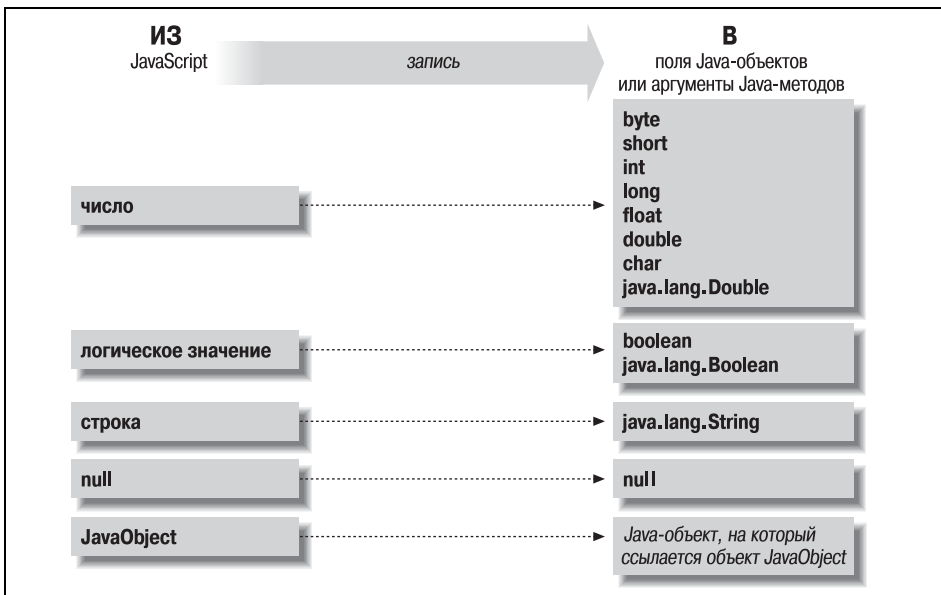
ИЗ
JavaScript

запись

В
поля Java-объектов
или аргументы Java-методов

byte
short
int
long
float
double
char
java.lang.Double

число

логическое значение

boolean
java.lang.Boolean

строка

java.lang.String

null

null

JavaObject

Java-объект, на который ссылается объект JavaObject